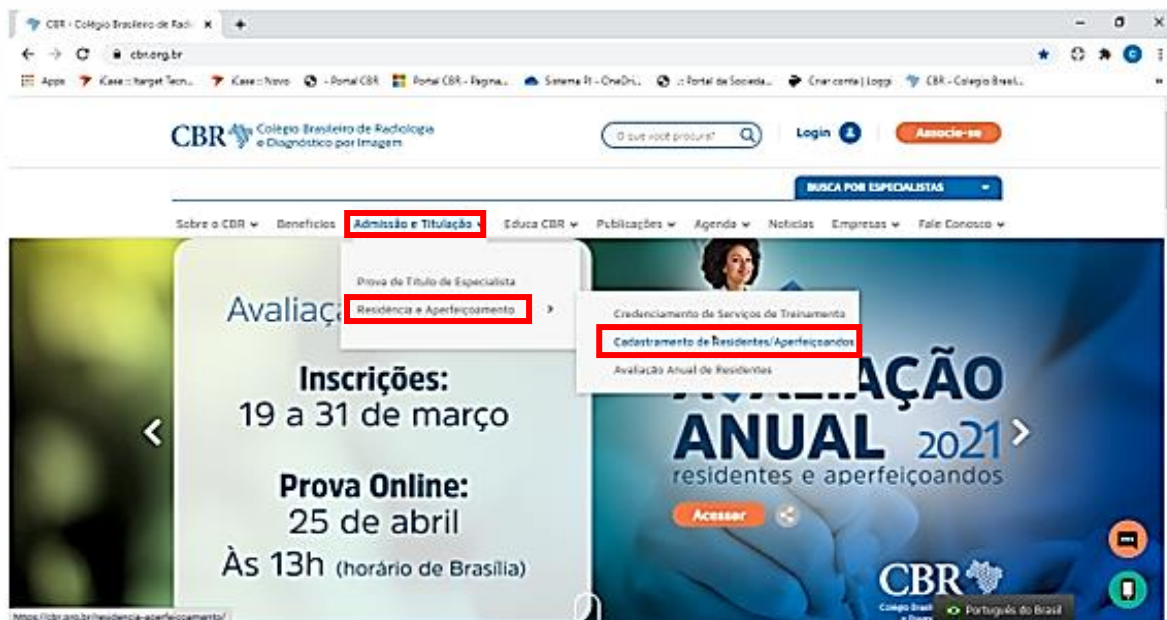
CBR - Colégio Brasileiro de Radi ×

cbr.org.br

Apps iCase :: target Tecn... iCase :: Novo - Portal CBR Portal CBR - Página... Sistema PI - OneDri... :: Portal da Socieda... Criar conta | Loggi CBR - Colegio Brasil...

CBR Colégio Brasileiro de Radiologia e Diagnóstico por Imagem

O que você procura?

Login

Associe-se

BUSCA POR ESPECIALISTAS

Sobre o CBR Benefícios Admissão e Titulação Educa CBR Publicações Agenda Notícias Empresas Fale Conosco

Prova de Título de Especialista

Residência e Aperfeiçoamento

Credenciamento de Serviços de Treinamento

Cadastramento de Residentes/Aperfeiçoandos

Avaliação Anual de Residentes

Avaliaç

Inscrições:
19 a 31 de março

Prova Online:
25 de abril
Às 13h (horário de Brasília)

A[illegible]AÇÃO
ANUAL 2021
residentes e aperfeiçoandos

Acessar

CBR

Português do Brasil

https://cbr.org.br/residencia-e-aperfeicoamento/